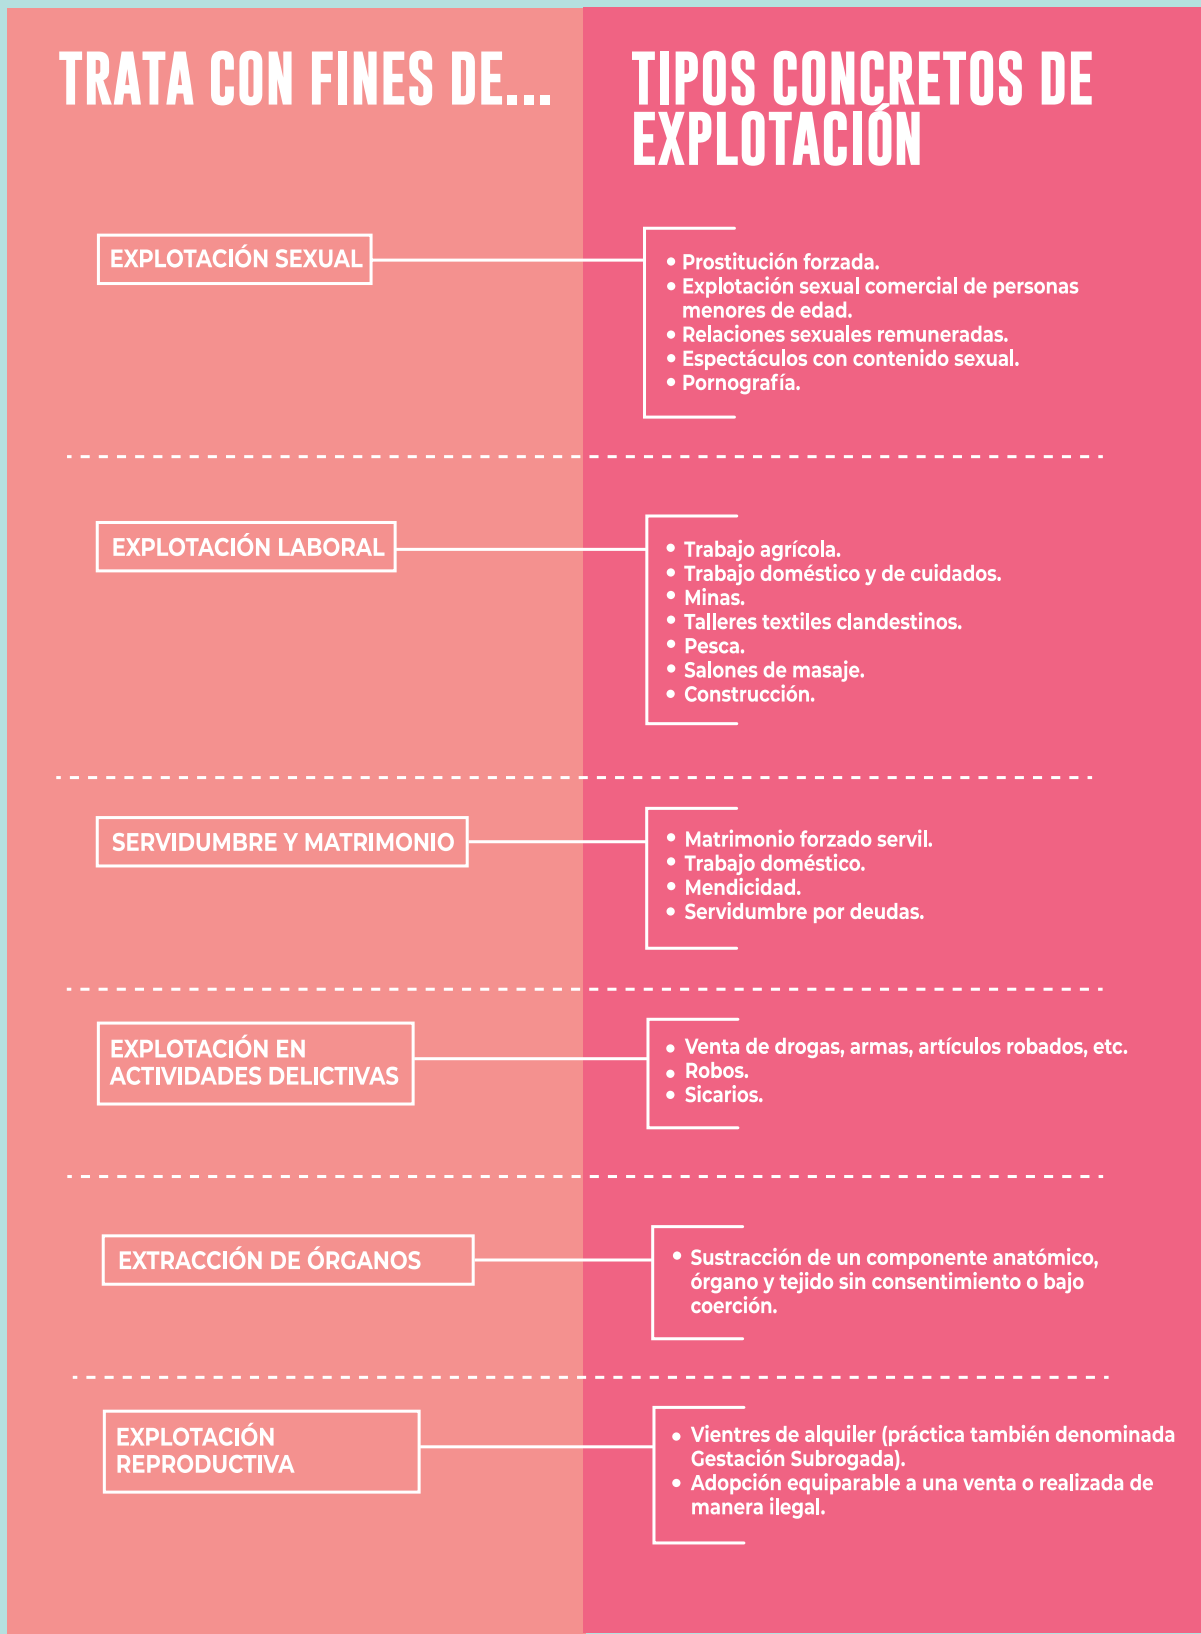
TRATA CON FINES DE...

TIPOS CONCRETOS DE EXPLOTACIÓN

EXPLOTACIÓN SEXUAL

• Prostitución forzada.
• Explotación sexual comercial de personas menores de edad.
• Relaciones sexuales remuneradas.
• Espectáculos con contenido sexual.
• Pornografía.

EXPLOTACIÓN LABORAL

• Trabajo agrícola.
• Trabajo doméstico y de cuidados.
• Minas.
• Talleres textiles clandestinos.
• Pesca.
• Salones de masaje.
• Construcción.

SERVIDUMBRE Y MATRIMONIO

• Matrimonio forzado servil.
• Trabajo doméstico.
• Mendicidad.
• Servidumbre por deudas.

EXPLOTACIÓN EN ACTIVIDADES DELICTIVAS

• Venta de drogas, armas, artículos robados, etc.
• Robos.
• Sicarios.

EXTRACCIÓN DE ÓRGANOS

• Sustracción de un componente anatómico, órgano y tejido sin consentimiento o bajo coerción.

EXPLOTACIÓN REPRODUCTIVA

• Vientres de alquiler (práctica también denominada Gestación Subrogada).
• Adopción equiparable a una venta o realizada de manera ilegal.